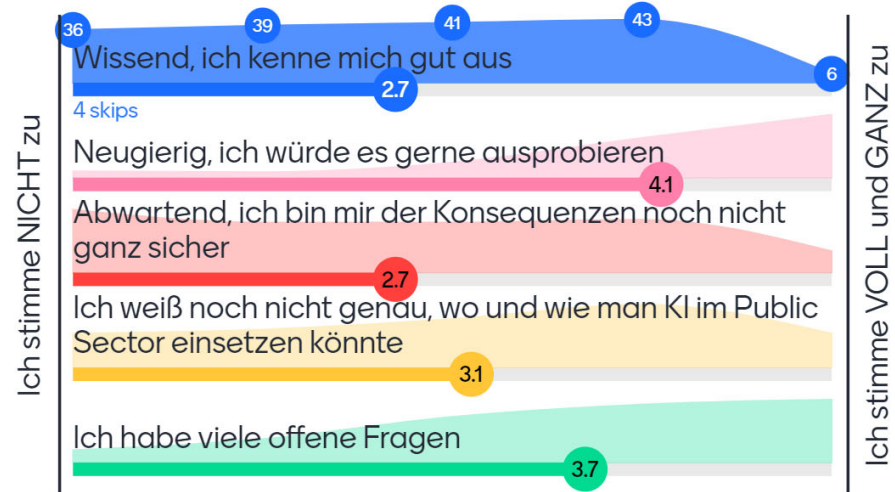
Ich stimme NICHT zu

36
39
41
43
Wissend, ich kenne mich gut aus
6
2.7
4 skips

Neugierig, ich würde es gerne ausprobieren
4.1

Abwartend, ich bin mir der Konsequenzen noch nicht ganz sicher
2.7

Ich weiß noch nicht genau, wo und wie man KI im Public Sector einsetzen könnte
3.1

Ich habe viele offene Fragen
3.7

Ich stimme VOLL und GANZ zu